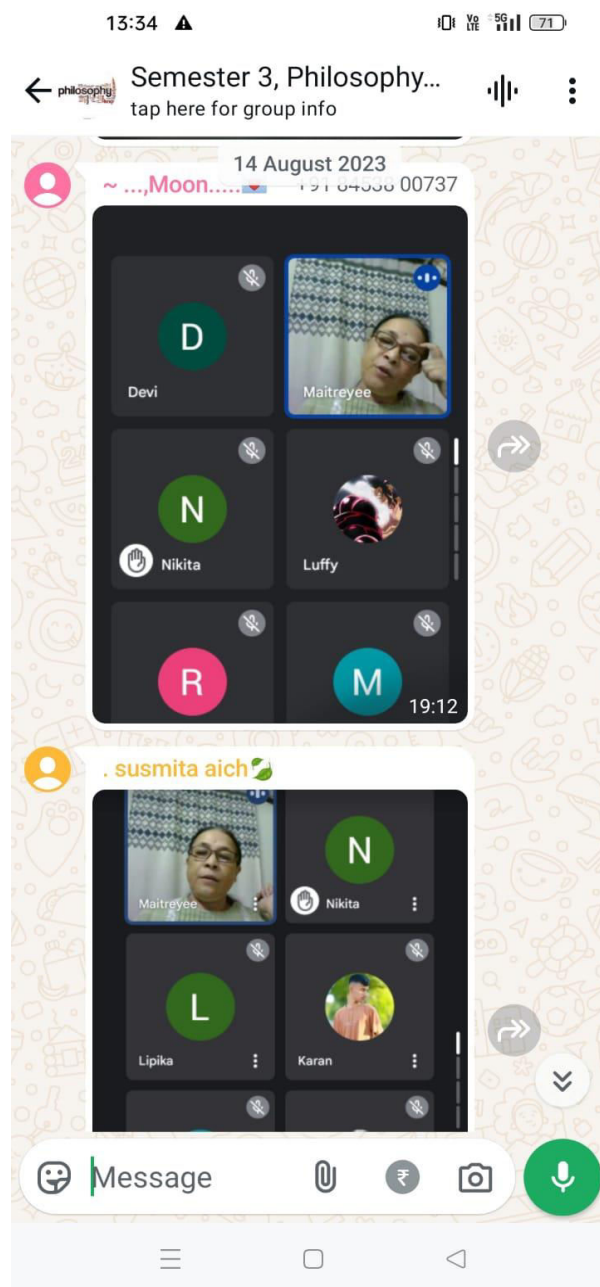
13:34

Vo LTE 5G 71

Semester 3, Philosophy...
tap here for group info

philosophy

14 August 2023

~ ...,Moon.....

+91 84538 00737

D
Devi

Maitreyee

N
Nikita

Luffy

R

M

19:12

. susmita aich

Maitreyee

N
Nikita

L
Lipika

Karan

Message